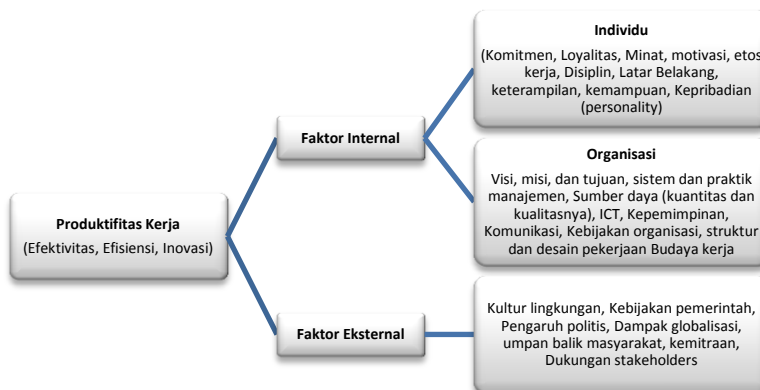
Produktifitas Kerja
(Efektivitas, Efisiensi, Inovasi)

Faktor Internal

Individu
(Komitmen, Loyalitas, Minat, motivasi, etos kerja, Disiplin, Latar Belakang, keterampilan, kemampuan, Kepribadian (personality)

Organisasi
Visi, misi, dan tujuan, sistem dan praktik manajemen, Sumber daya (kuantitas dan kualitasnya), ICT, Kepemimpinan, Komunikasi, Kebijakan organisasi, struktur dan desain pekerjaan Budaya kerja

Faktor Eksternal

Kultur lingkungan, Kebijakan pemerintah, Pengaruh politis, Dampak globalisasi, umpan balik masyarakat, kemitraan, Dukungan stakeholders